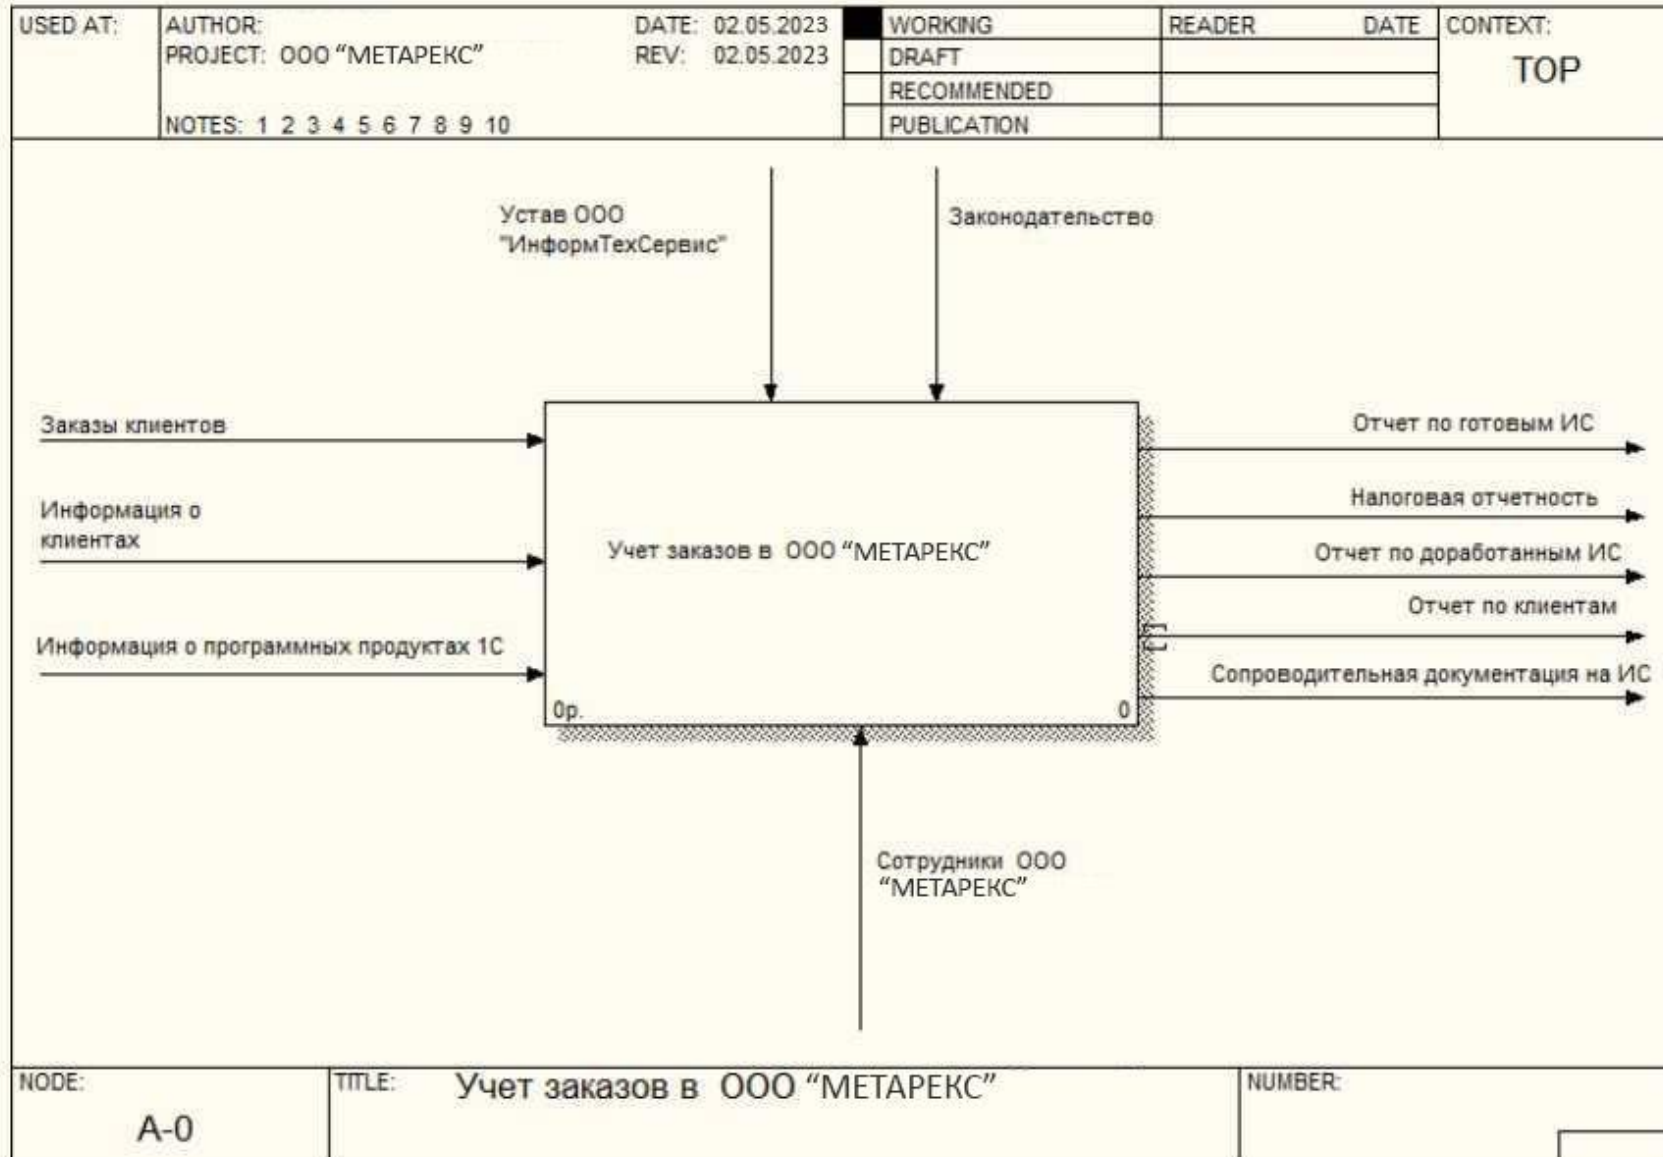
| USED AT: | AUTHOR: PROJECT: ООО “МЕТАРЕКС” NOTES: 1 2 3 4 5 6 7 8 9 10 | DATE: 02.05.2023 REV: 02.05.2023 | | WORKING | READER | DATE | CONTEXT: |
|---|---|---|---|---|---|---|---|
| | | | | DRAFT | | | TOP |
| | | | | RECOMMENDED | | | |
| | | | | PUBLICATION | | | |

Устав ООО "ИнформТехСервис"

Законодательство

Заказы клиентов

Информация о клиентах

Информация о программных продуктах 1С

Учет заказов в ООО “МЕТАРЕКС”

0р.

0

Отчет по готовым ИС

Налоговая отчетность

Отчет по доработанным ИС

Отчет по клиентам

Сопроводительная документация на ИС

Сотрудники ООО “МЕТАРЕКС”

| NODE: A-0 | TITLE: Учет заказов в ООО “МЕТАРЕКС” | NUMBER: |
|---|---|---|